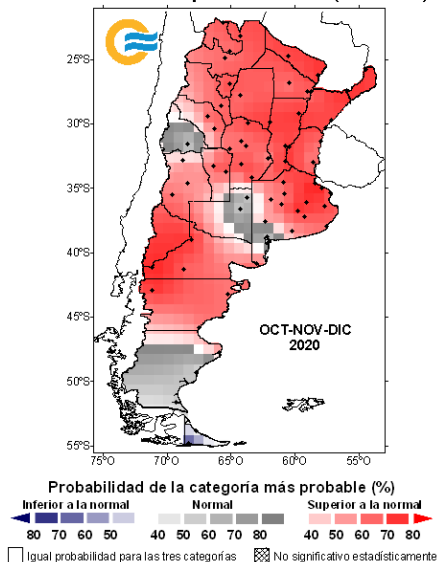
25°S
30°S
35°S
40°S
45°S
50°S
55°S
75°O
70°O
65°O
60°O
55°O

OCT-NOV-DIC
2020

Probabilidad de la categoría más probable (%)
Inferior a la normal
80 70 60 50
Normal
40 50 60 70 80
Superior a la normal
40 50 60 70 80
Igual probabilidad para las tres categorías
No significativo estadísticamente